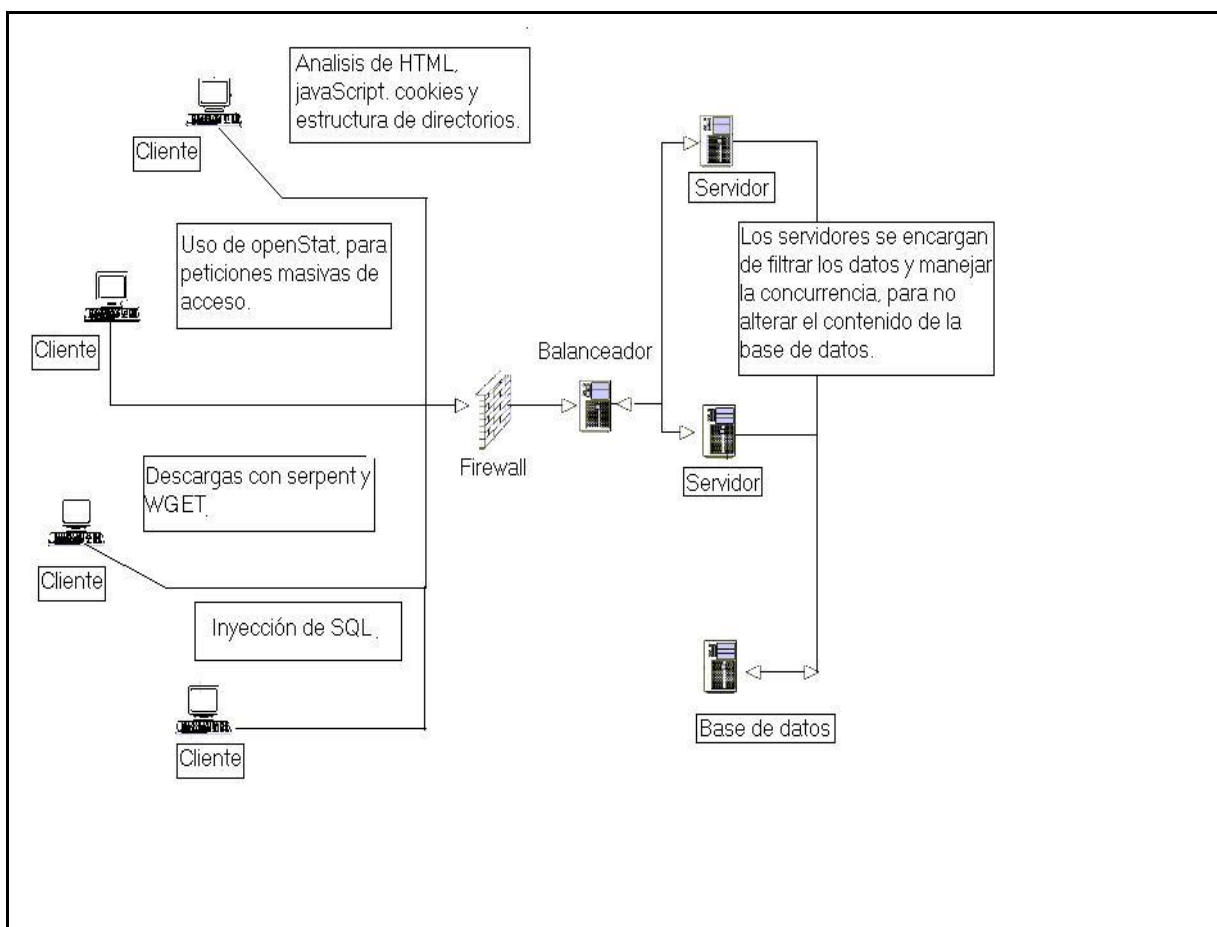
Analisis de HTML, javaScript. cookies y estructura de directorios.

Cliente

Uso de openStat, para peticiones masivas de acceso.

Cliente

Descargas con serpent y WGET.

Cliente

Inyección de SQL.

Cliente

Firewall

Balanceador

Servidor

Los servidores se encargan de filtrar los datos y manejar la concurrencia, para no alterar el contenido de la base de datos.

Servidor

Base de datos